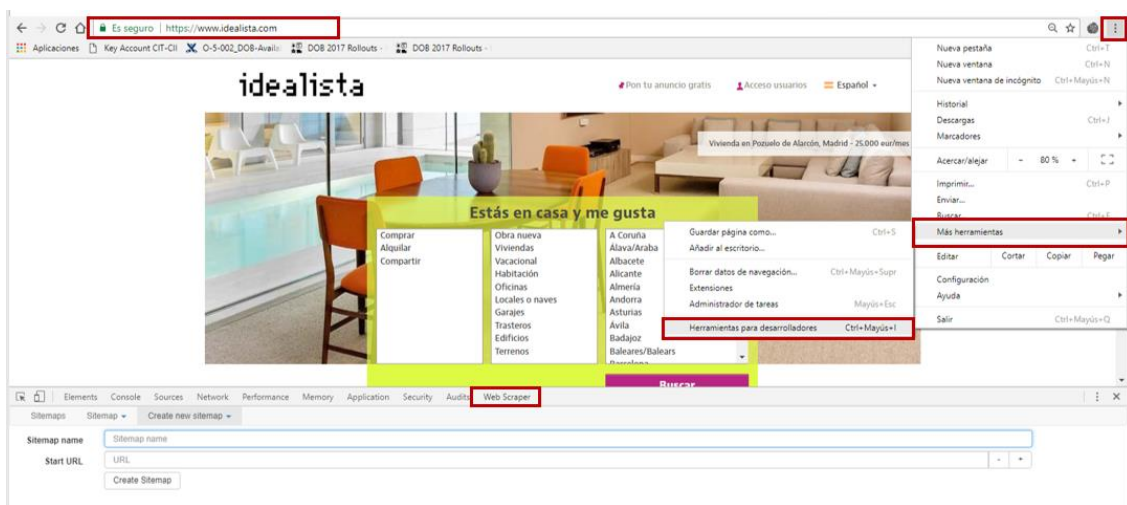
Es seguro | https://www.idealista.com

Aplicaciones Key Account CIT-CII O-5-002_DOB-Availa DOB 2017 Rollouts - DOB 2017 Rollouts -

idealista

Pon tu anuncio gratis Acceso usuarios Español

Vivienda en Pozuelo de Alarcón, Madrid - 25.000 eur/mes

Estás en casa y me gusta

Comprar
Alquilar
Compartir

Obra nueva
Viviendas
Vacacional
Habitación
Oficinas
Locales o naves
Garajes
Trasteros
Edificios
Terrenos

A Coruña
Alava/Araba
Albacete
Alicante
Almería
Andorra
Asturias
Ávila
Badajoz
Baleares/Balears
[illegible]

Buscar

Guardar página como... Ctrl+S
Añadir al escritorio...
Borrar datos de navegación... Ctrl+Mayús+Supr
Extensiones
Administrador de tareas Mayús+Esc
Herramientas para desarrolladores Ctrl+Mayús+I

Nueva pestaña Ctrl+T
Nueva ventana Ctrl+N
Nueva ventana de incógnito Ctrl+Mayús+N
Historial
Descargas Ctrl+J
Marcadores
Acercar/alejar - 80 % +
Imprimir... Ctrl+P
Enviar...
Buscar... Ctrl+F
Más herramientas
Editar Cortar Copiar Pegar
Configuración
Ayuda
Salir Ctrl+Mayús+Q

Elements Console Sources Network Performance Memory Application Security Audits Web Scraper

Sitemaps Sitemap Create new sitemap

Sitemap name Sitemap name
Start URL URL - +
Create Sitemap